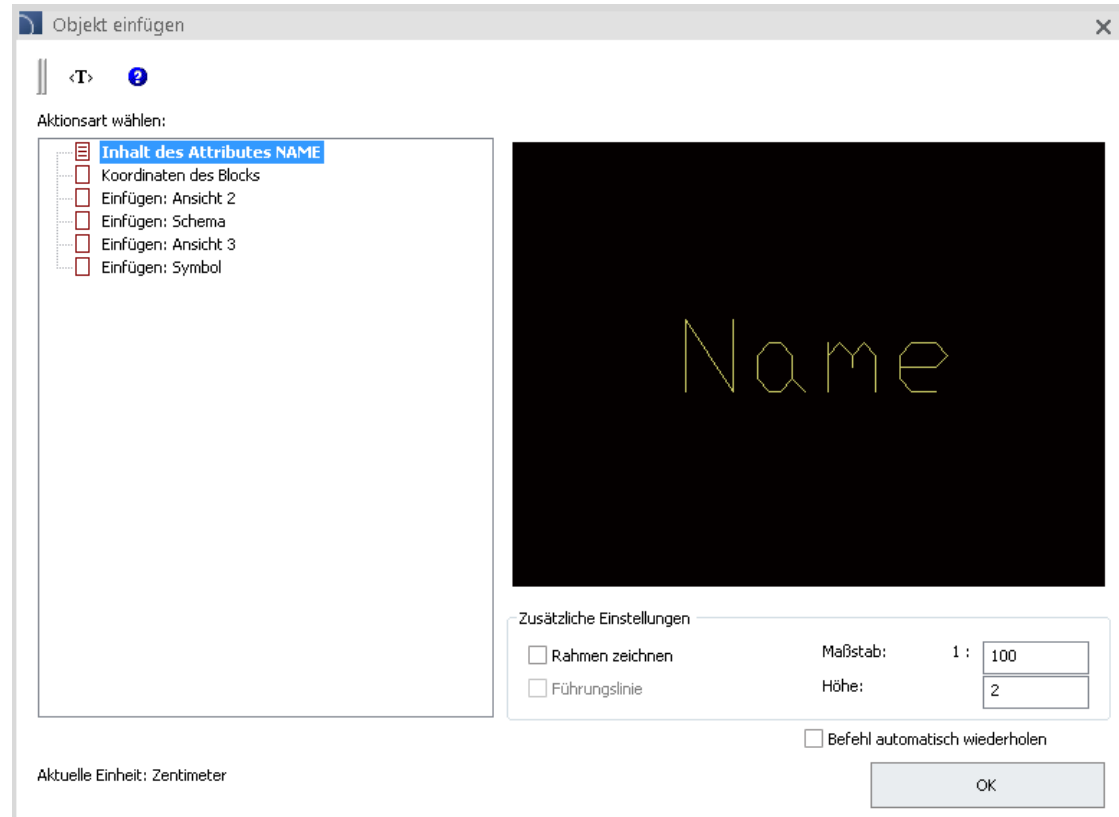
Objekt einfügen

‹T›

Aktionsart wählen:

Inhalt des Attributes NAME
Koordinaten des Blocks
Einfügen: Ansicht 2
Einfügen: Schema
Einfügen: Ansicht 3
Einfügen: Symbol

Name

Zusätzliche Einstellungen

Rahmen zeichnen

Führungslinie

Maßstab: 1 : 100

Höhe: 2

Befehl automatisch wiederholen

Aktuelle Einheit: Zentimeter

OK